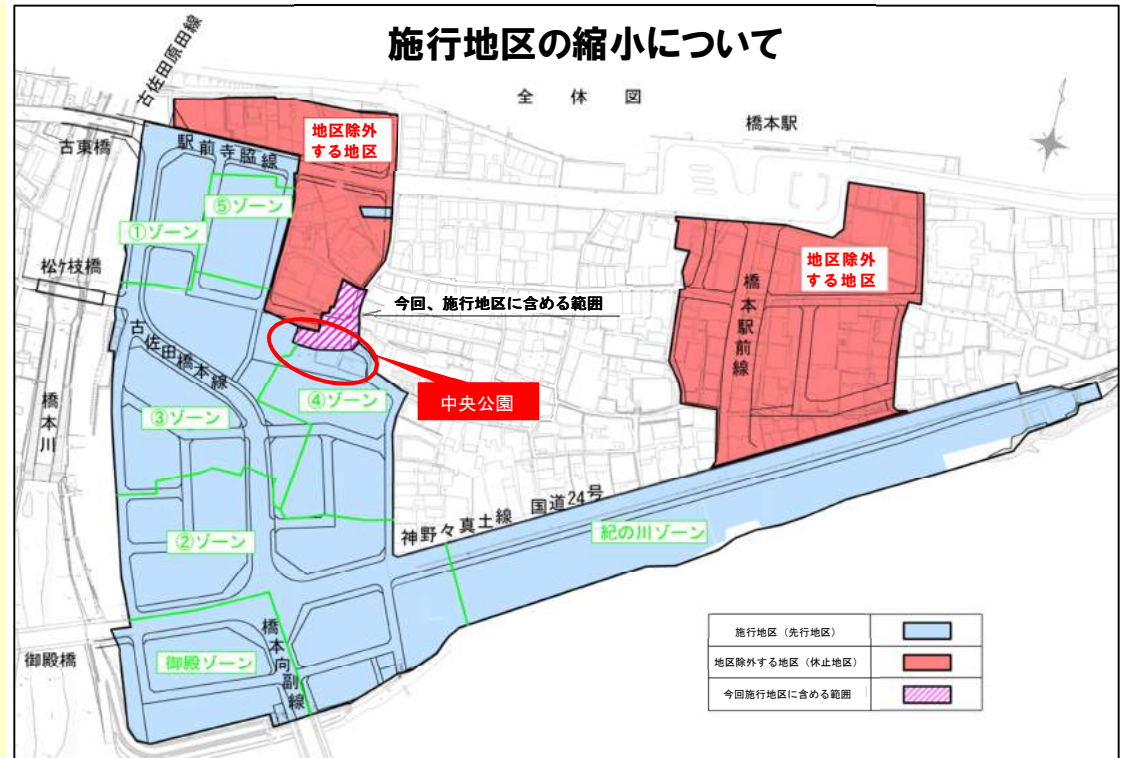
施行地区の縮小について

全体図

古佐田原田線

橋本駅

地区除外する地区

古東橋

駅前寺脇線

⑤ゾーン

①ゾーン

地区除外する地区

松ケ枝橋

今回、施行地区に含める範囲

橋本駅前線

古佐田橋本線

中央公園

④ゾーン

橋本川

③ゾーン

国道24号

神野々真土線

紀の川ゾーン

②ゾーン

橋本向副線

御殿橋

御殿ゾーン

| 施行地区（先行地区） | |
|---|---|
| 地区除外する地区（休止地区） | |
| 今回施行地区に含める範囲 | |